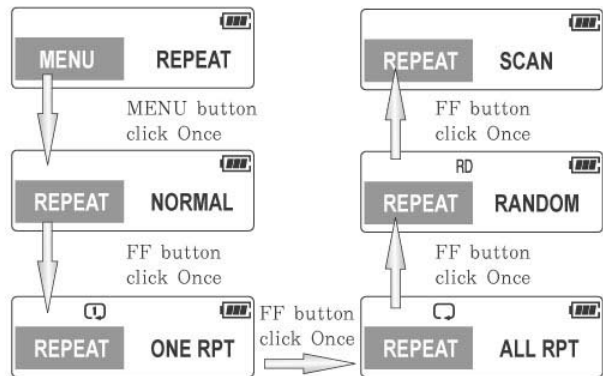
MENU REPEAT

MENU button click Once

REPEAT NORMAL

FF button click Once

REPEAT ONE RPT

FF button click Once

REPEAT ALL RPT

FF button click Once

RD

REPEAT RANDOM

FF button click Once

REPEAT SCAN